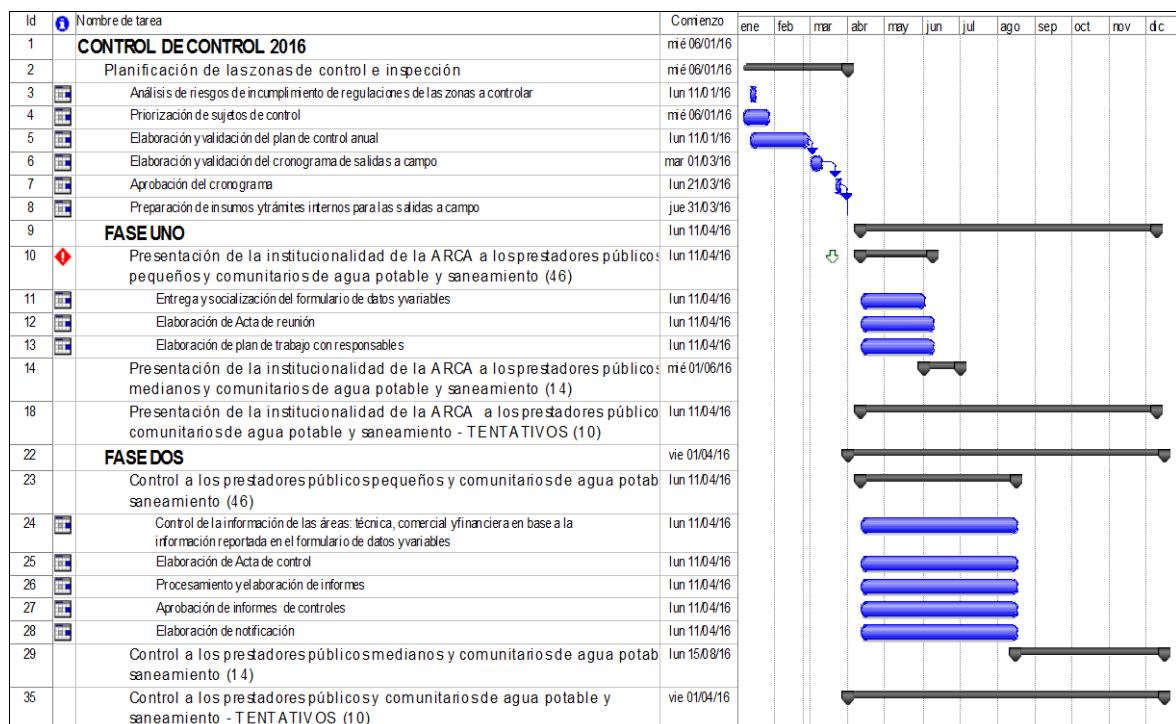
| Id | | Nombre de tarea | Comienzo |
|---|---|---|---|
| 1 | | CONTROL DE CONTROL 2016 | mié 06/01/16 |
| 2 | | Planificación de las zonas de control e inspección | mié 06/01/16 |
| 3 | | Análisis de riesgos de incumplimiento de regulaciones de las zonas a controlar | lun 11/01/16 |
| 4 | | Priorización de sujetos de control | mié 06/01/16 |
| 5 | | Elaboración y validación del plan de control anual | lun 11/01/16 |
| 6 | | Elaboración y validación del cronograma de salidas a campo | mar 01/03/16 |
| 7 | | Aprobación del cronograma | lun 21/03/16 |
| 8 | | Preparación de insumos y trámites internos para las salidas a campo | jue 31/03/16 |
| 9 | | FASE UNO | lun 11/04/16 |
| 10 | | Presentación de la institucionalidad de la ARCA a los prestadores públicos pequeños y comunitarios de agua potable y saneamiento (46) | lun 11/04/16 |
| 11 | | Entrega y socialización del formulario de datos y variables | lun 11/04/16 |
| 12 | | Elaboración de Acta de reunión | lun 11/04/16 |
| 13 | | Elaboración de plan de trabajo con responsables | lun 11/04/16 |
| 14 | | Presentación de la institucionalidad de la ARCA a los prestadores públicos medianos y comunitarios de agua potable y saneamiento (14) | mié 01/06/16 |
| 18 | | Presentación de la institucionalidad de la ARCA a los prestadores público comunitarios de agua potable y saneamiento - TENTATIVOS (10) | lun 11/04/16 |
| 22 | | FASE DOS | vie 01/04/16 |
| 23 | | Control a los prestadores públicos pequeños y comunitarios de agua potab saneamiento (46) | lun 11/04/16 |
| 24 | | Control de la información de las áreas: técnica, comercial y financiera en base a la información reportada en el formulario de datos y variables | lun 11/04/16 |
| 25 | | Elaboración de Acta de control | lun 11/04/16 |
| 26 | | Procesamiento y elaboración de informes | lun 11/04/16 |
| 27 | | Aprobación de informes de controles | lun 11/04/16 |
| 28 | | Elaboración de notificación | lun 11/04/16 |
| 29 | | Control a los prestadores públicos medianos y comunitarios de agua potab saneamiento (14) | lun 15/08/16 |
| 35 | | Control a los prestadores públicos y comunitarios de agua potable y saneamiento - TENTATIVOS (10) | vie 01/04/16 |

ene feb mar abr may jun jul ago sep oct nov dic